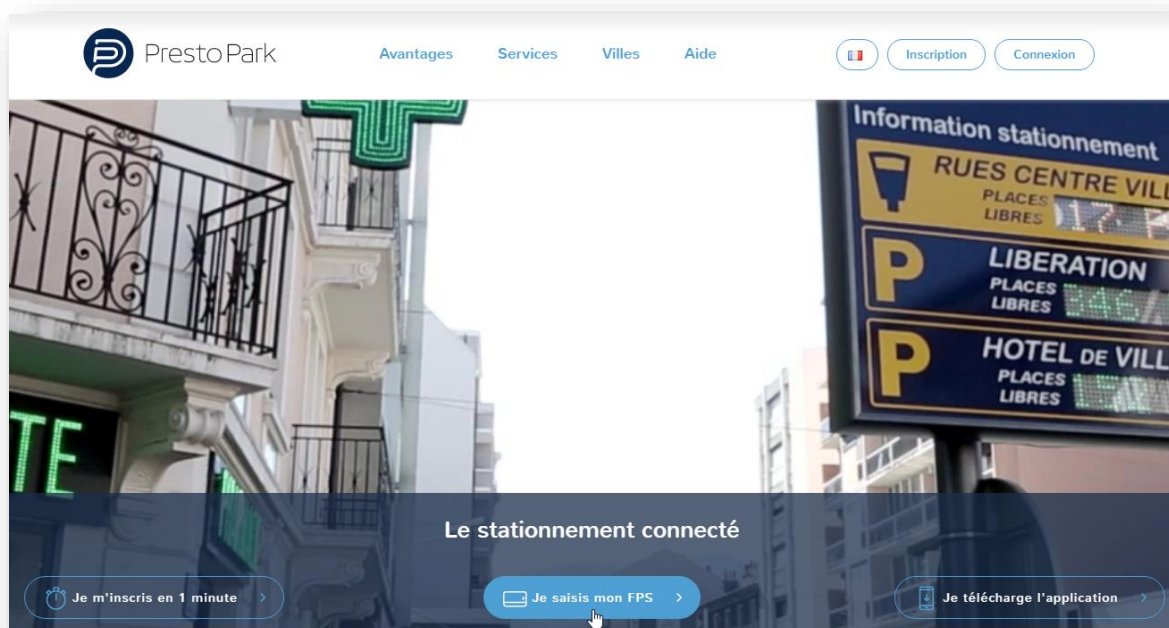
PrestoPark

Avantages Services Villes Aide

Inscription Connexion

Information stationnement
RUES CENTRE VIL
PLACES LIBRES
P LIBERATION
PLACES LIBRES
P HOTEL DE VILL
PLACES LIBRES

TE

Le stationnement connecté

Je m'inscris en 1 minute

Je saisis mon FPS

Je télécharge l'application